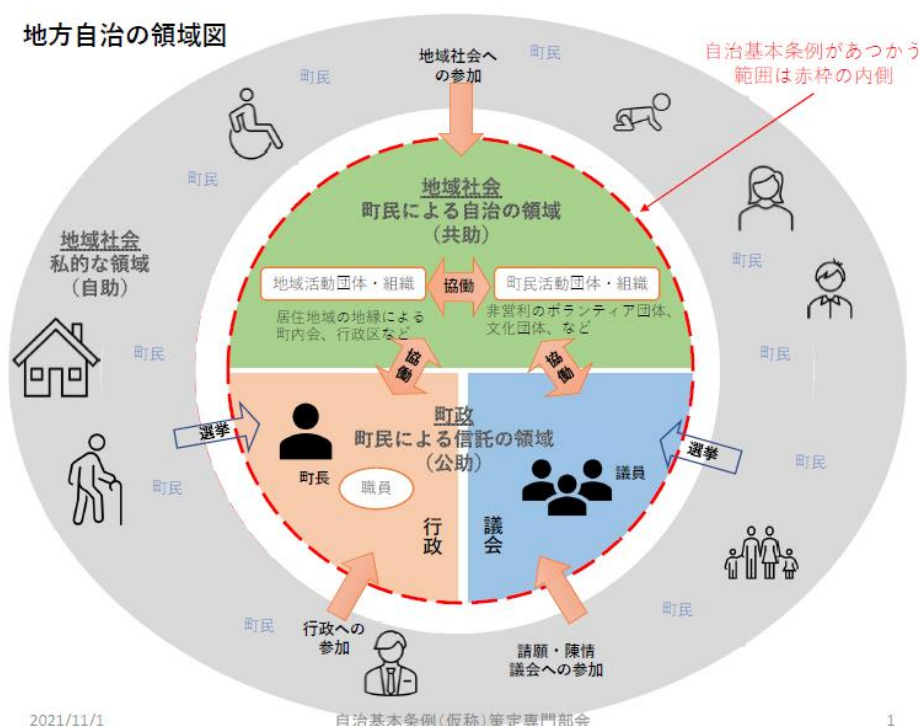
地方自治の領域図

地域社会への参加

町民

自治基本条例があつかう範囲は赤枠の内側

町民

町民

町民

地域社会
町民による自治の領域
（共助）

地域社会
私的な領域
（自助）

地域活動団体・組織

協働

町民活動団体・組織

居住地域の地縁による町内会、行政区など

非営利のボランティア団体、文化団体、など

町民

町民

協働

協働

町民

選挙

町政
町民による信託の領域
（公助）

選挙

町民

町長

職員

議員

町民

行政

議会

町民

町民

行政への参加

請願・陳情
議会への参加

2021/11/1

自治基本条例（仮称）策定専門部会

1